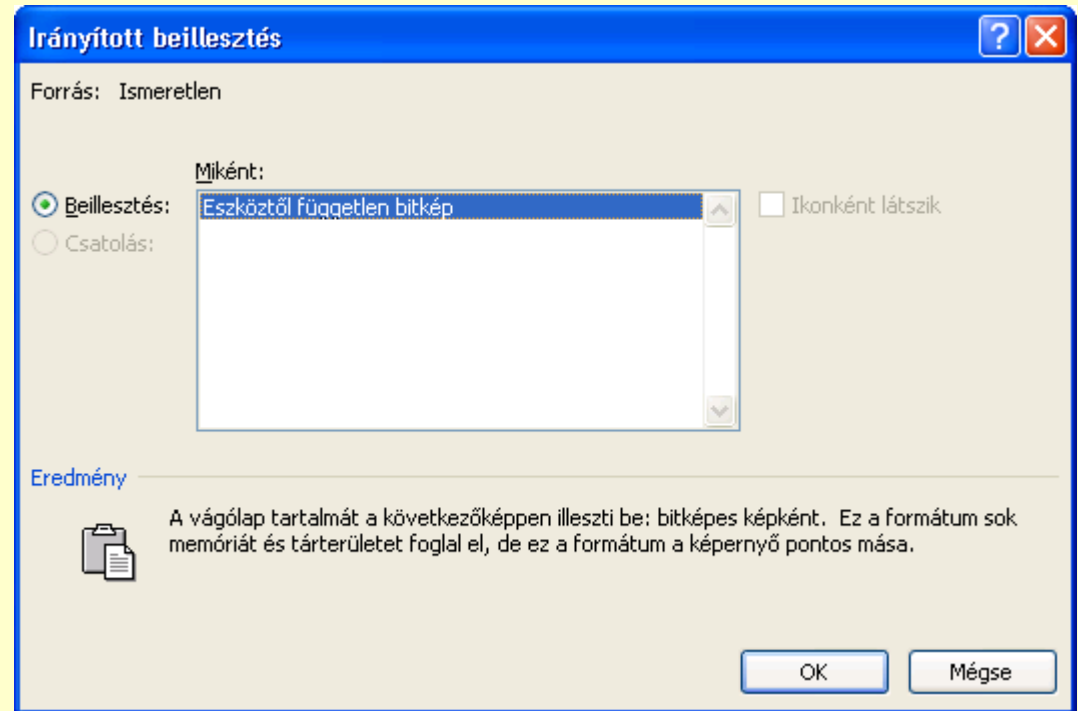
Irányított beillesztés

Forrás: Ismeretlen

Miként:

Beillesztés:

Csatolás:

Eszköztől független bitkép

Ikonként látszik

Eredmény

A vágólap tartalmát a következőképpen illeszti be: bitképes képként. Ez a formátum sok memóriát és tárterületet foglal el, de ez a formátum a képernyő pontos mása.

OK

Mégse